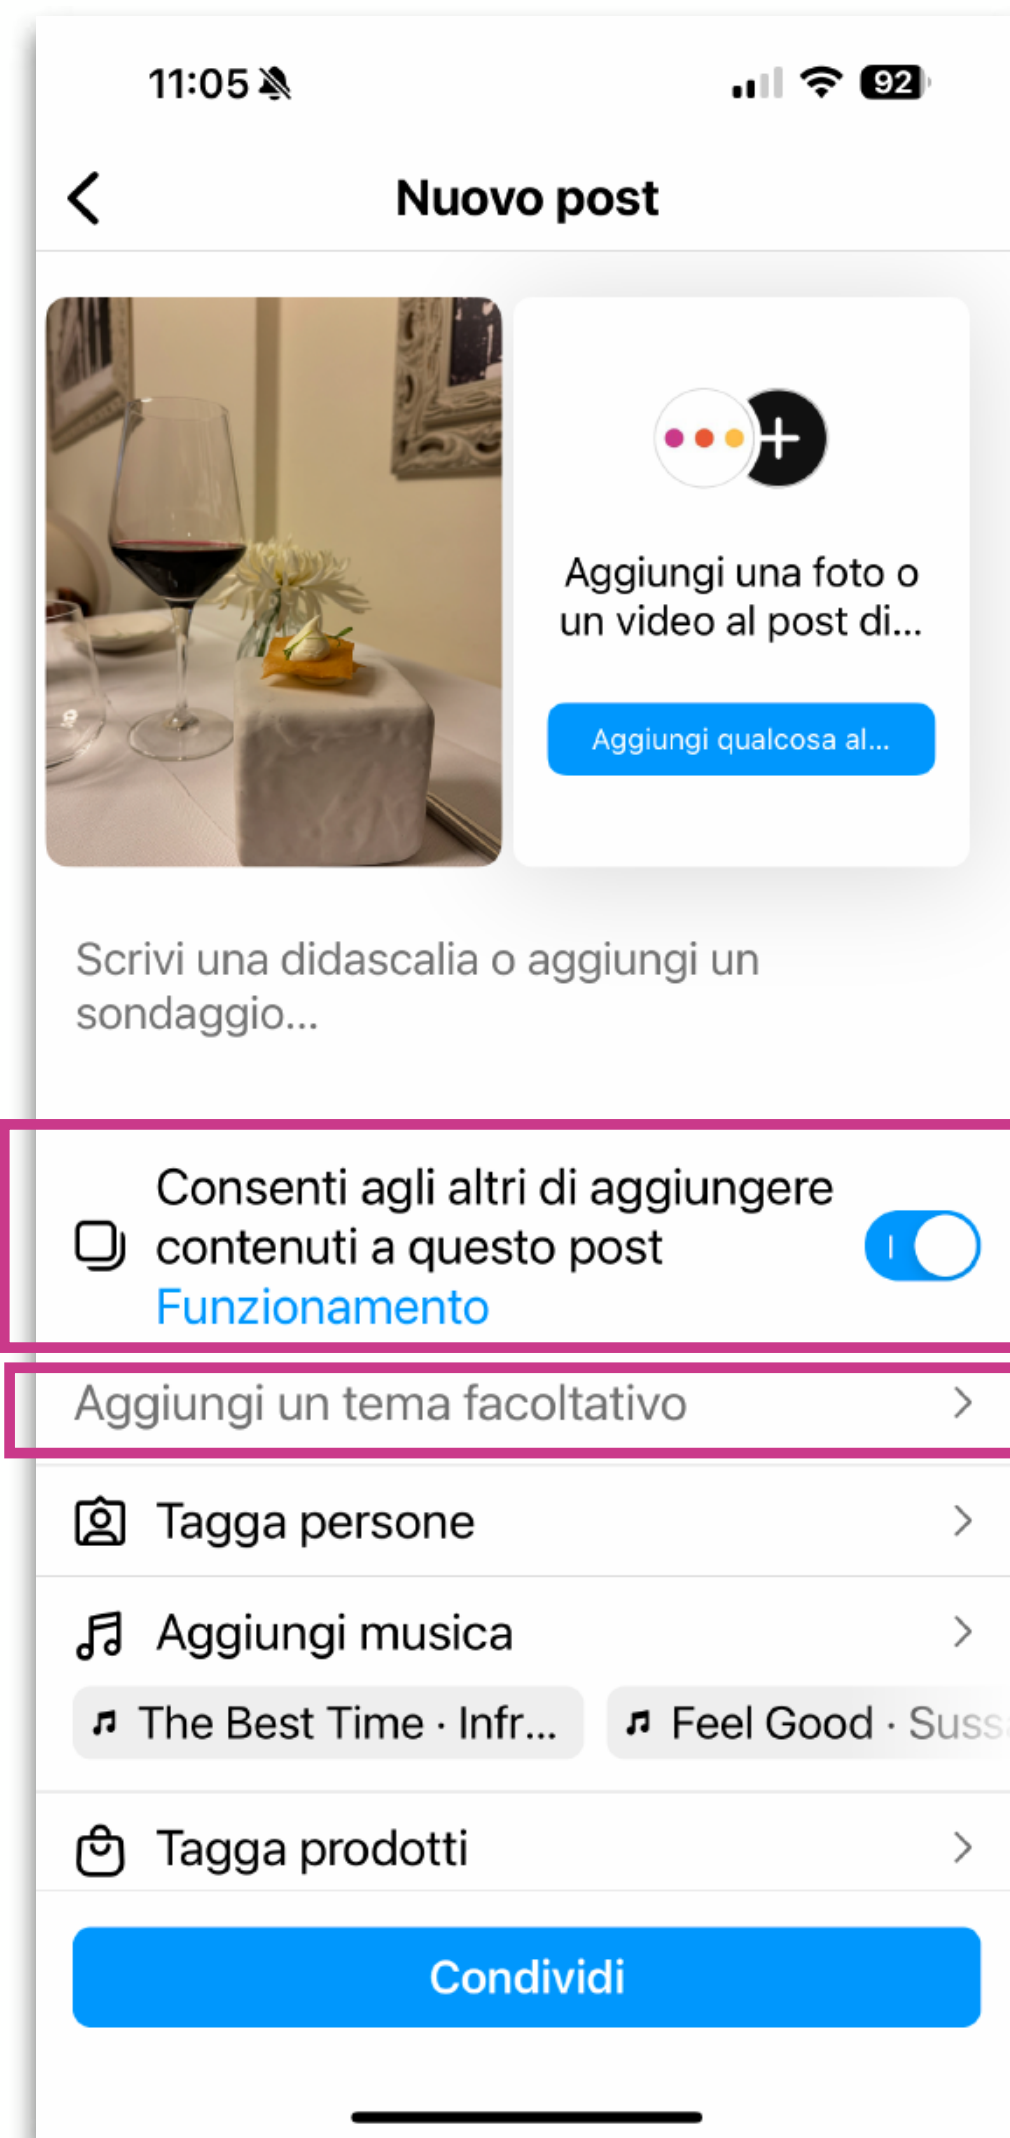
11:05

92

Nuovo post

Aggiungi una foto o un video al post di...

Aggiungi qualcosa al...

Scrivi una didascalia o aggiungi un sondaggio...

Consenti agli altri di aggiungere contenuti a questo post
Funzionamento

Aggiungi un tema facoltativo

Tagga persone

Aggiungi musica

The Best Time · Infr...

Feel Good · Suss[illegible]

Tagga prodotti

Condividi